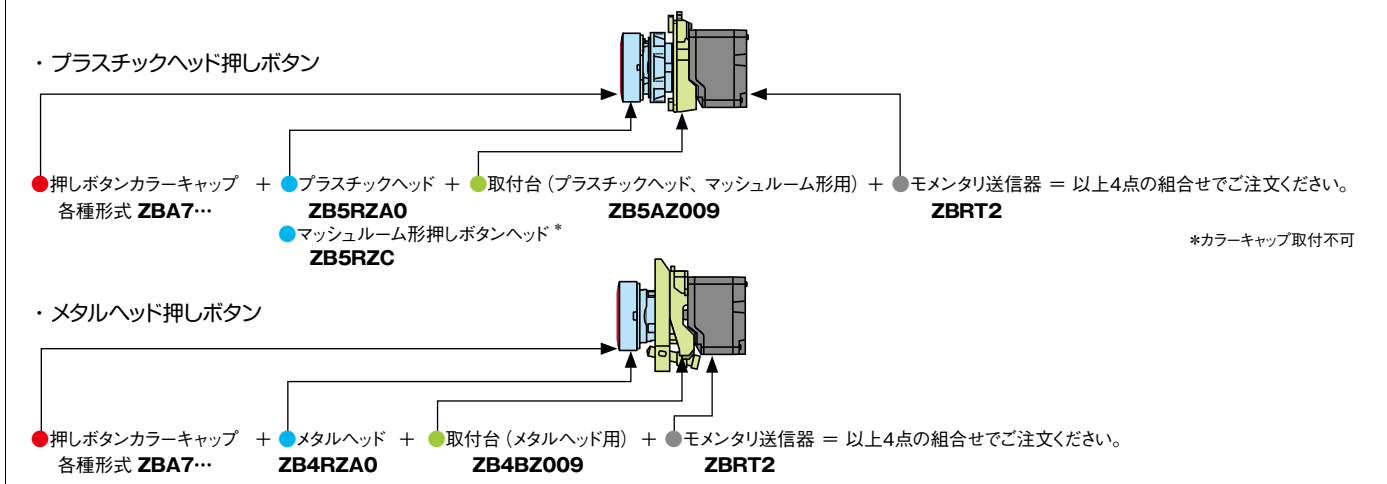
・プラスチックヘッド押しボタン

押しボタンカラーキャップ 各種形式 ZBA7… ＋ プラスチックヘッド ZB5RZA0 ＋ 取付台（プラスチックヘッド、マッシュルーム形用） ZB5AZ009 ＋ モメンタリ送信器 ZBRT2 ＝ 以上4点の組合せでご注文ください。

マッシュルーム形押しボタンヘッド＊ ZB5RZC

＊カラーキャップ取付不可

・メタルヘッド押しボタン

押しボタンカラーキャップ 各種形式 ZBA7… ＋ メタルヘッド ZB4RZA0 ＋ 取付台（メタルヘッド用） ZB4BZ009 ＋ モメンタリ送信器 ZBRT2 ＝ 以上4点の組合せでご注文ください。